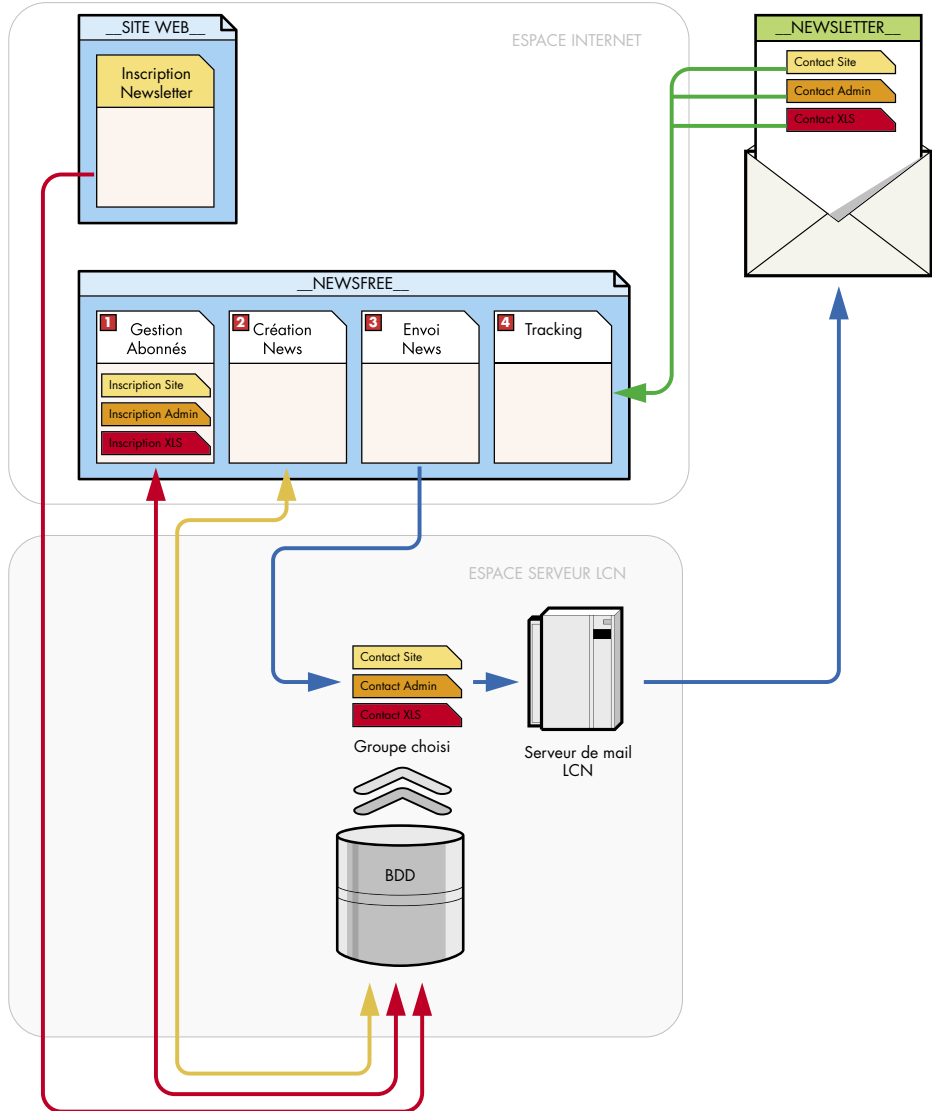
__SITE WEB__

Inscription Newsletter

ESPACE INTERNET

__NEWSLETTER__

Contact Site

Contact Admin

Contact XLS

__NEWSFREE__

1 Gestion Abonnés

Inscription Site

Inscription Admin

Inscription XLS

2 Création News

3 Envoi News

4 Tracking

ESPACE SERVEUR LCN

Contact Site

Contact Admin

Contact XLS

Groupe choisi

Serveur de mail LCN

BDD